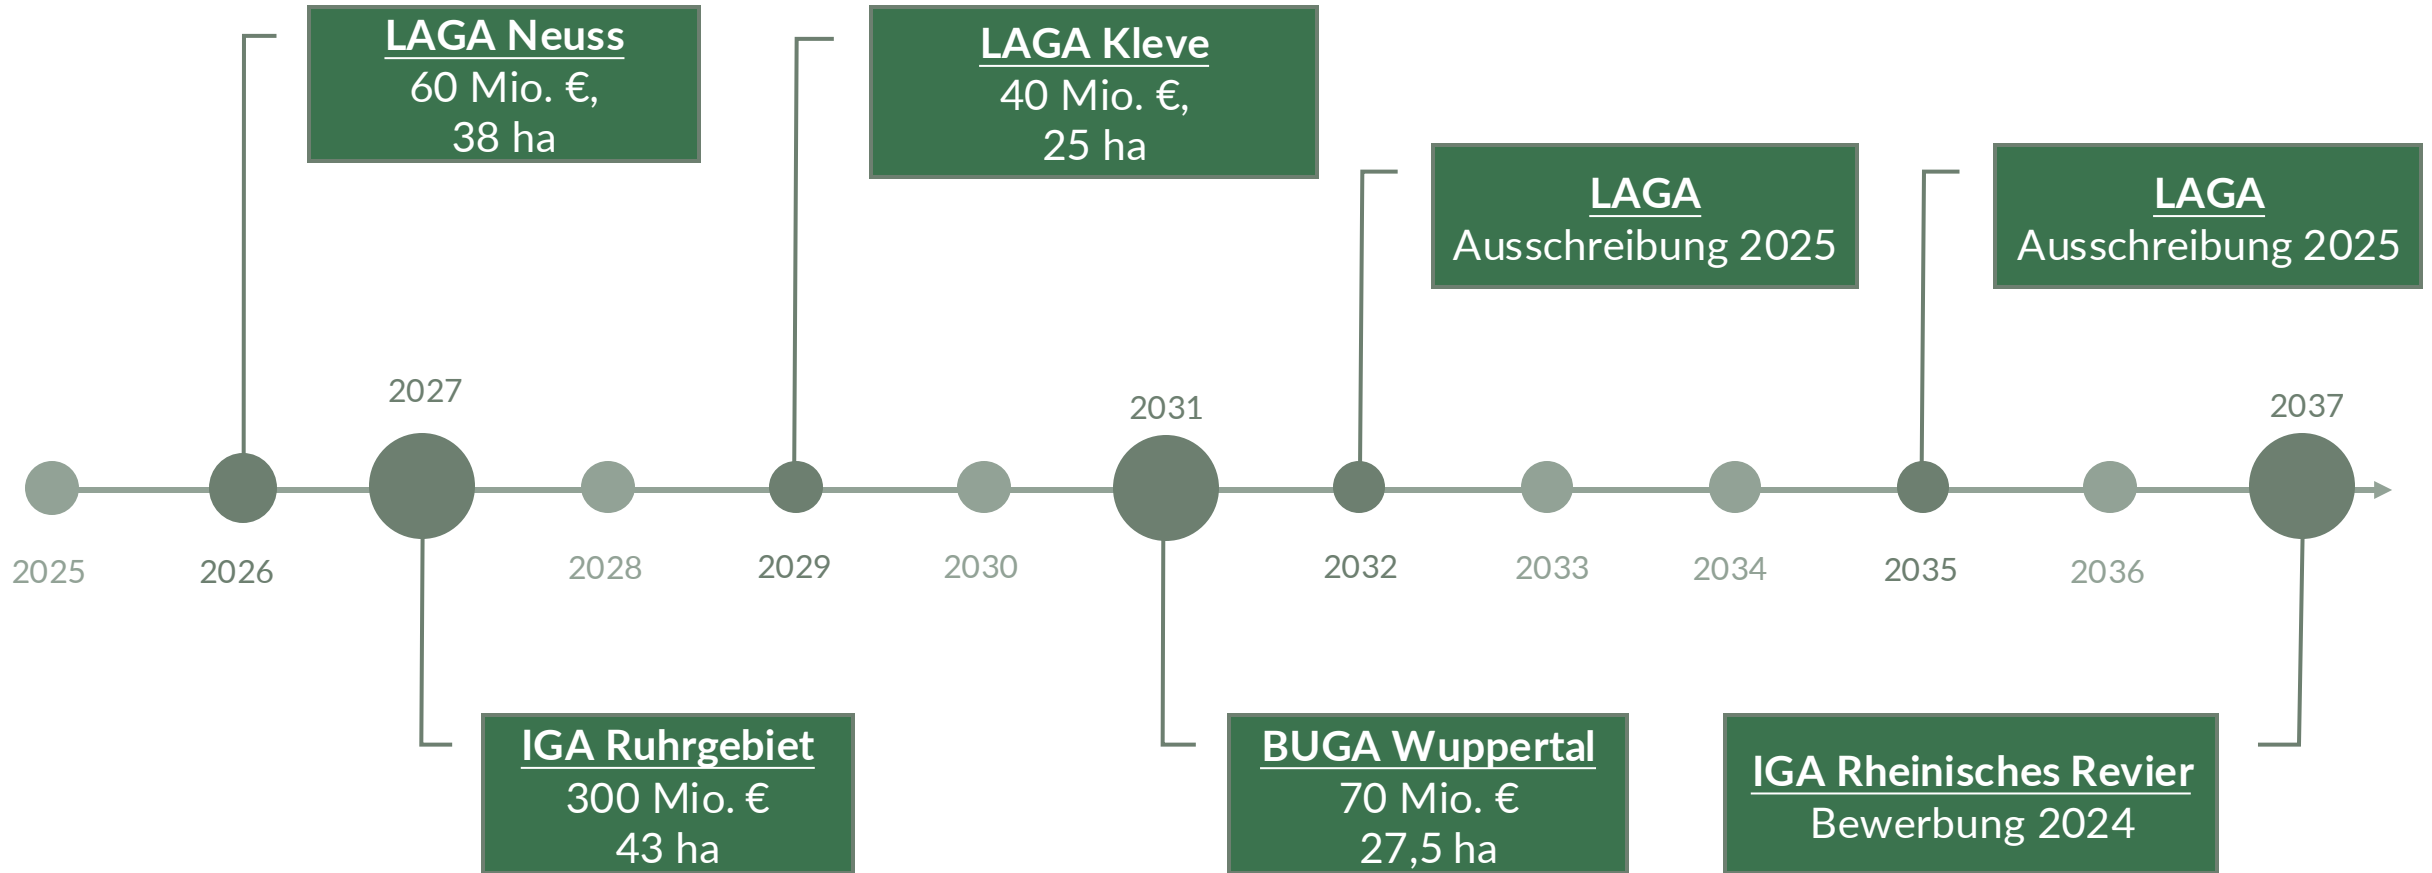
LAGA Neuss
60 Mio. €,
38 ha

LAGA Kleve
40 Mio. €,
25 ha

LAGA
Ausschreibung 2025

LAGA
Ausschreibung 2025

2027

2031

2037

2025

2026

2028

2029

2030

2032

2033

2034

2035

2036

IGA Ruhrgebiet
300 Mio. €
43 ha

BUGA Wuppertal
70 Mio. €
27,5 ha

IGA Rheinisches Revier
Bewerbung 2024